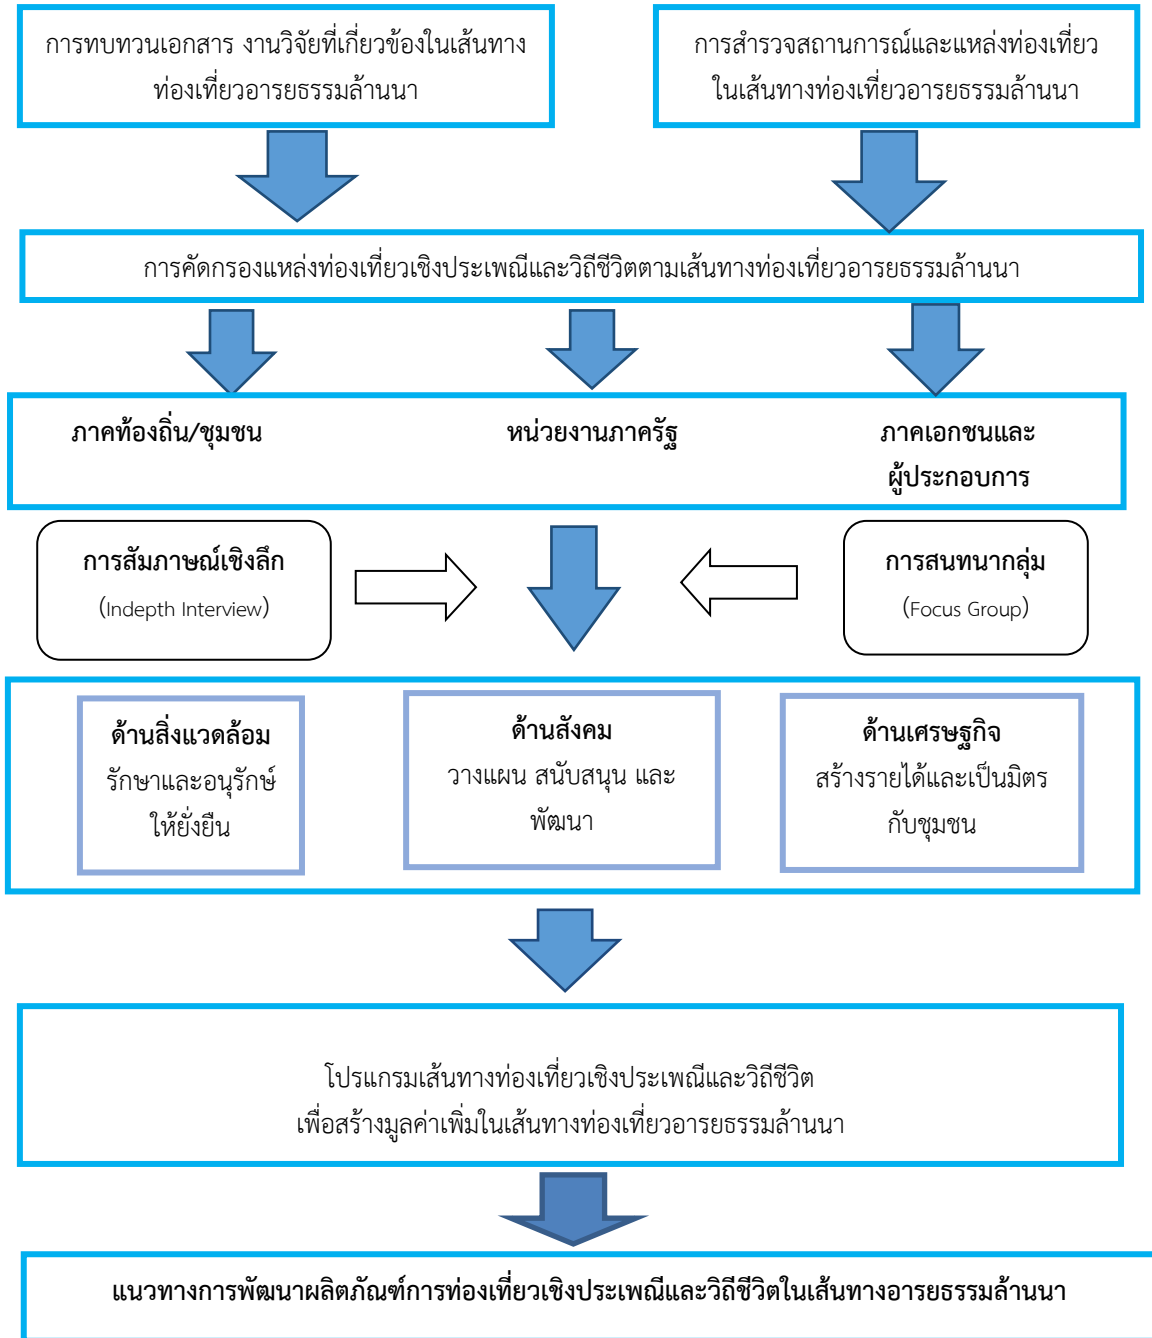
การทบทวนเอกสาร งานวิจัยที่เกี่ยวข้องในเส้นทางท่องเที่ยวอารยธรรมล้านนา

การสำรวจสถานการณ์และแหล่งท่องเที่ยวในเส้นทางท่องเที่ยวอารยธรรมล้านนา

การคัดกรองแหล่งท่องเที่ยวเชิงประเพณีและวิถีชีวิตตามเส้นทางท่องเที่ยวอารยธรรมล้านนา

ภาคท้องถิ่น/ชุมชน

หน่วยงานภาครัฐ

ภาคเอกชนและผู้ประกอบการ

การสัมภาษณ์เชิงลึก
(Indepth Interview)

การสนทนากลุ่ม
(Focus Group)

ด้านสิ่งแวดล้อม
รักษาและอนุรักษ์ให้ยั่งยืน

ด้านสังคม
วางแผน สนับสนุน และพัฒนา

ด้านเศรษฐกิจ
สร้างรายได้และเป็นมิตรกับชุมชน

โปรแกรมเส้นทางท่องเที่ยวเชิงประเพณีและวิถีชีวิต
เพื่อสร้างมูลค่าเพิ่มในเส้นทางท่องเที่ยวอารยธรรมล้านนา

แนวทางการพัฒนาผลิตภัณฑ์การท่องเที่ยวเชิงประเพณีและวิถีชีวิตในเส้นทางอารยธรรมล้านนา